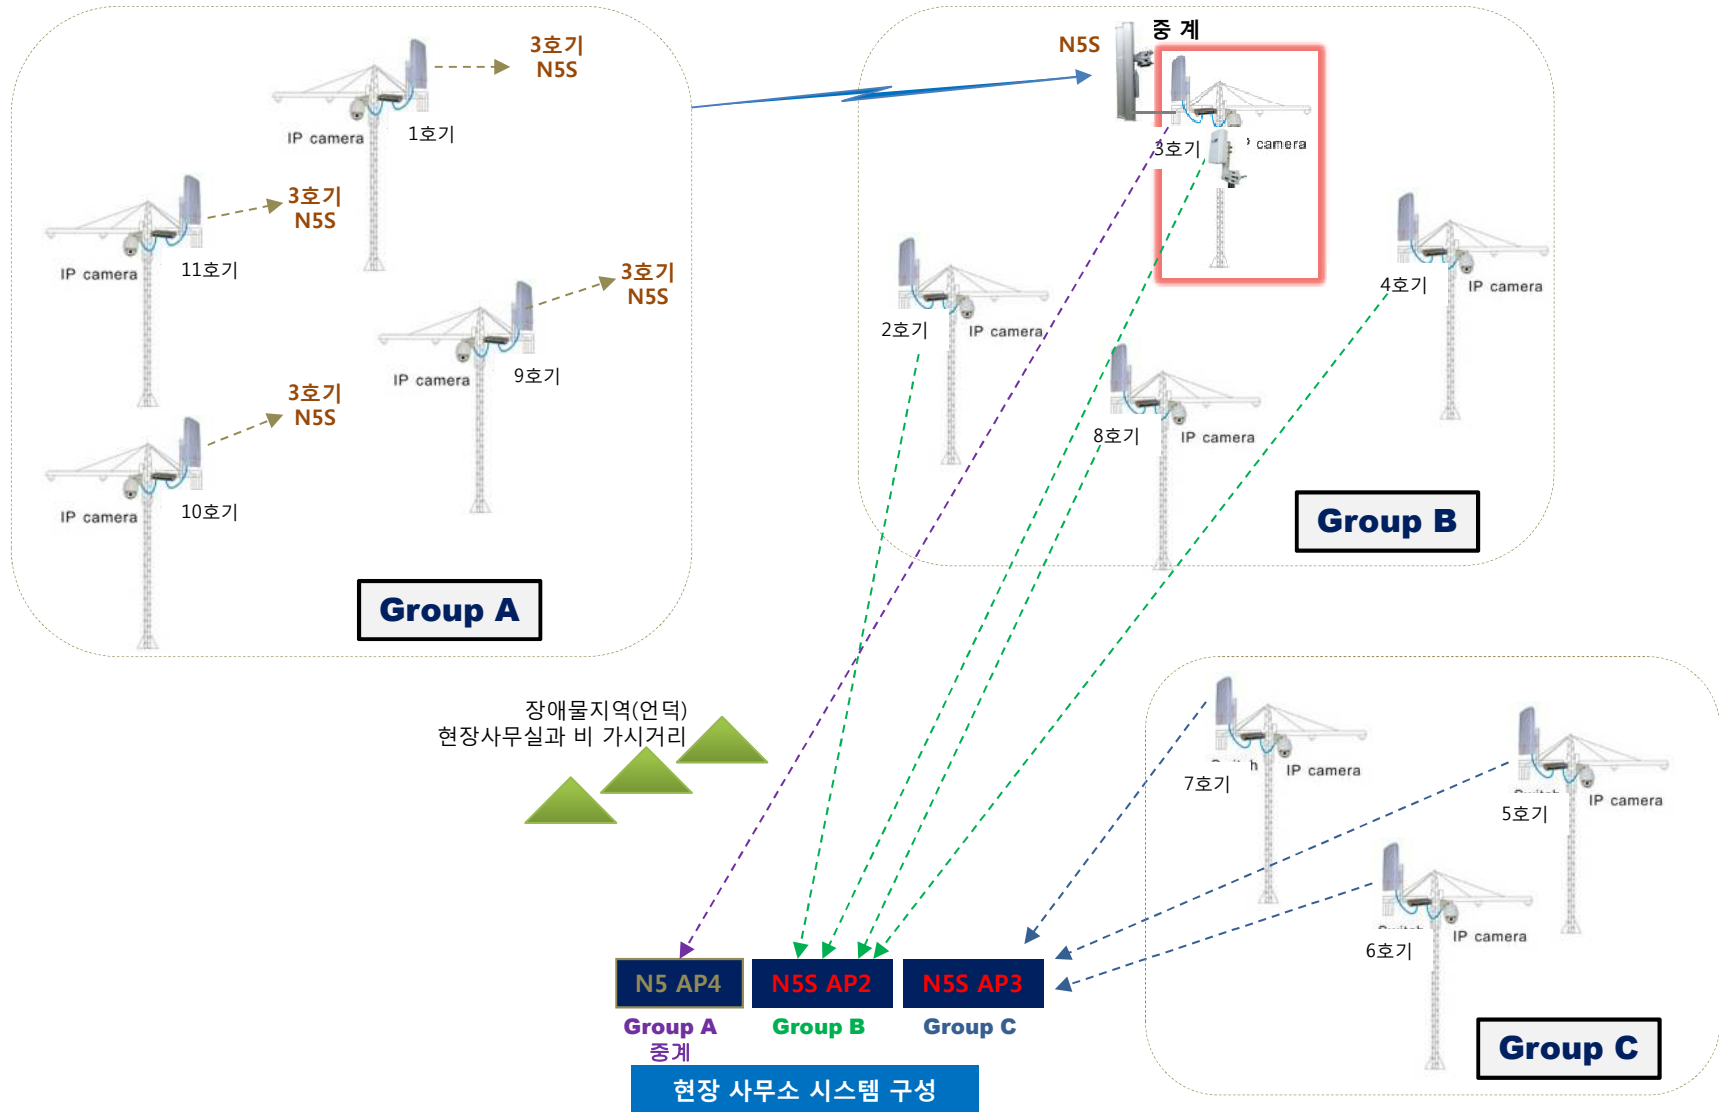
3호기
N5S

IP camera
1호기

3호기
N5S

IP camera
11호기

3호기
N5S

IP camera
9호기

3호기
N5S

IP camera
10호기

Group A

N5S
중 계

3호기
camera

2호기
IP camera

4호기
IP camera

8호기
IP camera

Group B

장애물지역(언덕)
현장사무실과 비 가시거리

7호기
IP camera

5호기
IP camera

6호기
IP camera

Group C

N5 AP4
N5S AP2
N5S AP3

Group A
중계
Group B
Group C

현장 사무소 시스템 구성